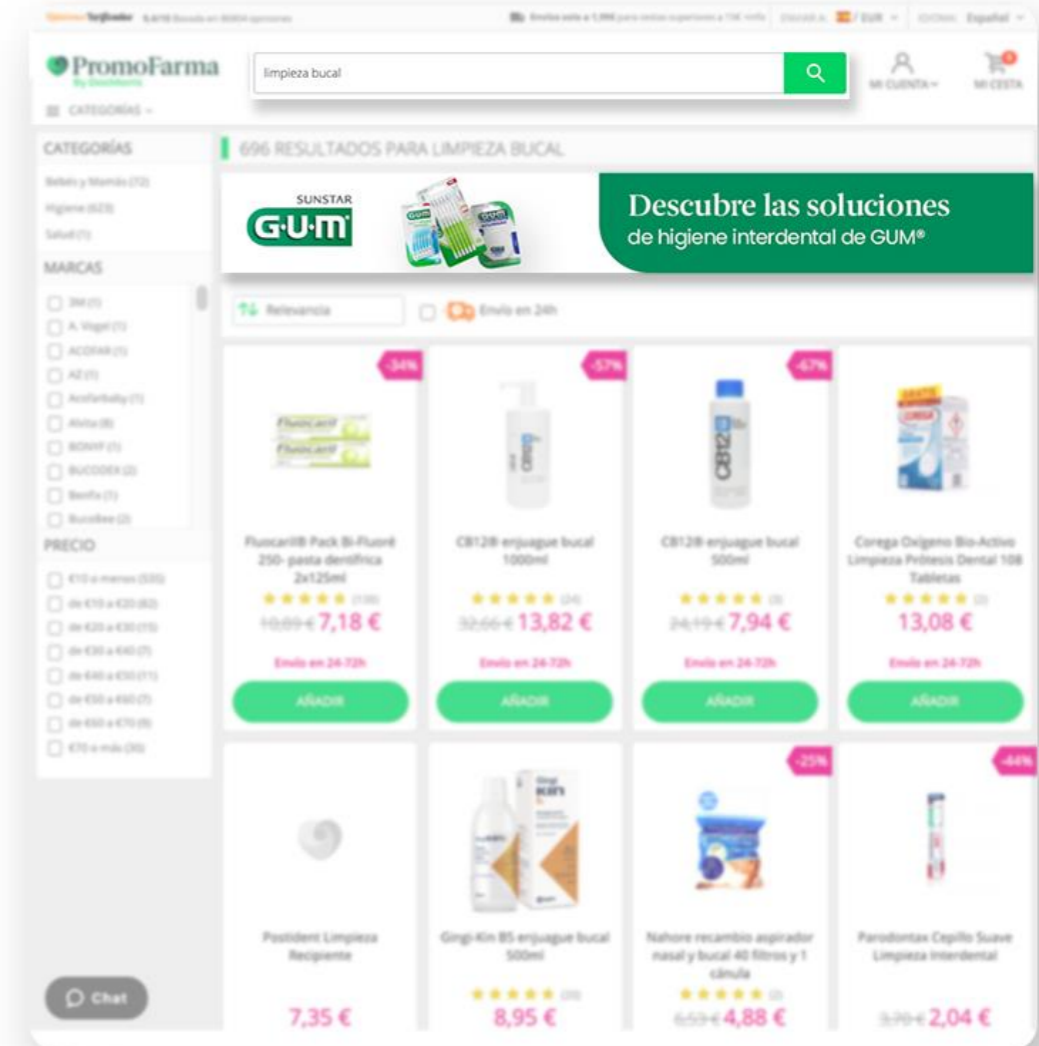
Opiniones Trustpilot 4,4/10 Basada en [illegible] opiniones

Envíos gratis a 1,99€ para ventas superiores a 70€ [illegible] | ENVIAR A: / EUR | IDIOMA: Español

PromoFarma
By DocMorris

limpieza bucal

MI CUENTA

MI CESTA

CATEGORÍAS

CATEGORÍAS

Bebés y Mamás (72)

Higiene (623)

Salud (1)

MARCAS

3M (1)

A. Vogel (1)

ACOFAR (1)

AE (1)

Acofarbaby (1)

Alvita (8)

BONYF (1)

BUCODEX (2)

Benfix (1)

Bucobee (2)

PRECIO

€10 o menos (535)

de €10 a €20 (82)

de €20 a €30 (15)

de €30 a €40 (7)

de €40 a €50 (11)

de €50 a €60 (7)

de €60 a €70 (9)

€70 o más (30)

Chat

696 RESULTADOS PARA LIMPIEZA BUCAL

SUNSTAR
G·U·M

Descubre las soluciones
de higiene interdental de GUM®

Relevancia

Envío en 24h

-34%
Fluocaril® Pack Bi-Fluoré 250- pasta dentífrica 2x125ml
(138)
10,89 € 7,18 €
Envío en 24-72h
AÑADIR

-57%
CB12® enjuague bucal 1000ml
(24)
32,66 € 13,82 €
Envío en 24-72h
AÑADIR

-67%
CB12® enjuague bucal 500ml
(3)
24,19 € 7,94 €
Envío en 24-72h
AÑADIR

Corega Oxígeno Bio-Activo Limpieza Prótesis Dental 108 Tabletas
(3)
13,08 €
Envío en 24-72h
AÑADIR

Postident Limpieza Recipiente
7,35 €

Gingi-Kin B5 enjuague bucal 500ml
(20)
8,95 €

-25%
Nahore recambio aspirador nasal y bucal 40 filtros y 1 cánula
(2)
6,53 € 4,88 €

-44%
Parodontax Cepillo Suave Limpieza Interdental
3,70 € 2,04 €